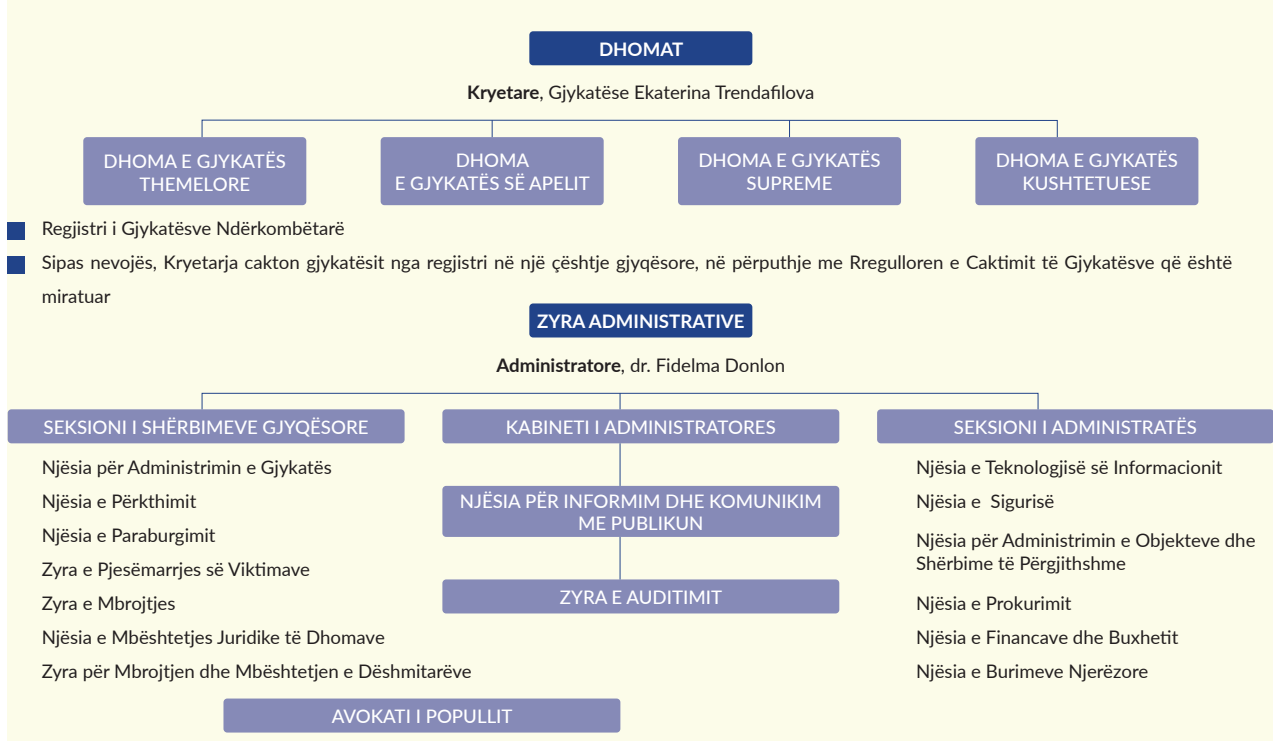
DHOMAT

**Kryetare**, Gjykatëse Ekaterina Trendafilova

DHOMA E GJYKATËS THEMELORE

DHOMA E GJYKATËS SË APELIT

DHOMA E GJYKATËS SUPREME

DHOMA E GJYKATËS KUSHTETUESE

Regjistri i Gjykatësve Ndërkombëtarë

Sipas nevojës, Kryetarja cakton gjykatësit nga regjistri në një çështje gjyqësore, në përputhje me Rregulloren e Caktimit të Gjykatësve që është miratuar

ZYRA ADMINISTRATIVE

**Administratore**, dr. Fidelma Donlon

SEKSIONI I SHËRBIMEVE GJYQËSORE

Njësia për Administrimin e Gjykatës

Njësia e Përkthimit

Njësia e Paraburgimit

Zyra e Pjesëmarrjes së Viktimave

Zyra e Mbrojtjes

Njësia e Mbështetjes Juridike të Dhomave

Zyra për Mbrojtjen dhe Mbështetjen e Dëshmitarëve

AVOKATI I POPULLIT

KABINETI I ADMINISTRATORES

NJËSIA PËR INFORMIM DHE KOMUNIKIM ME PUBLIKUN

ZYRA E AUDITIMIT

SEKSIONI I ADMINISTRATËS

Njësia e Teknologjisë së Informacionit

Njësia e Sigurisë

Njësia për Administrimin e Objekteve dhe Shërbime të Përgjithshme

Njësia e Prokurimit

Njësia e Financave dhe Buxhetit

Njësia e Burimeve Njerëzore